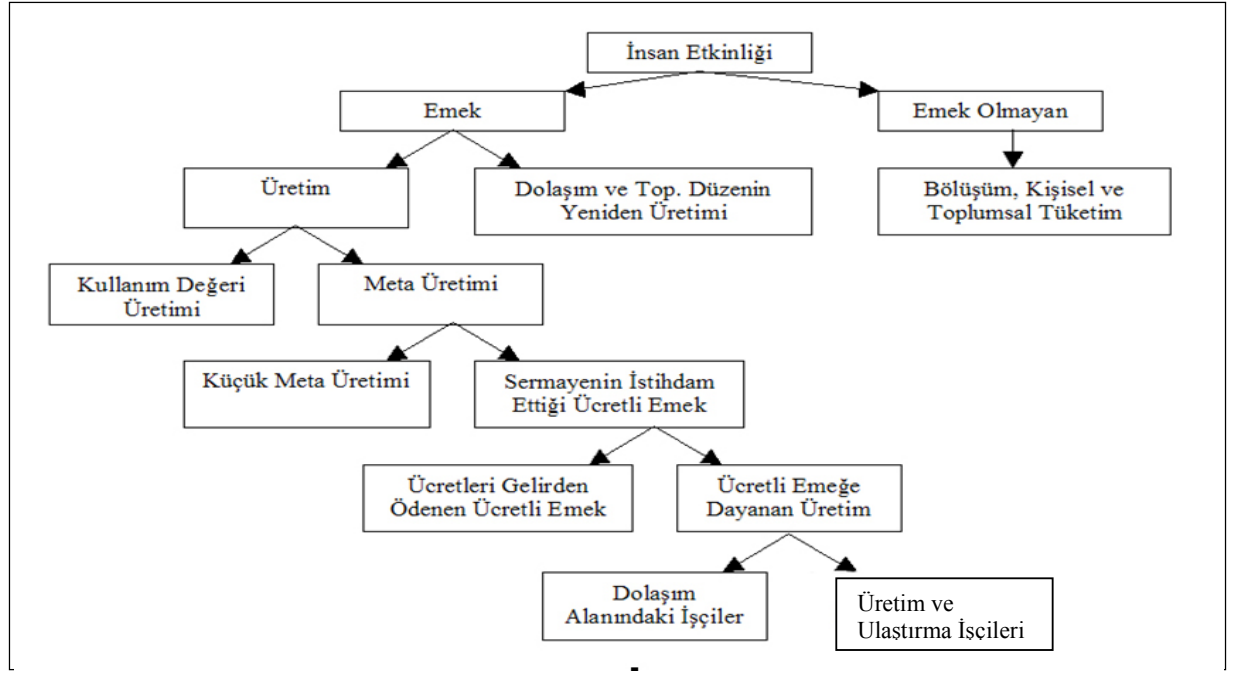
İnsan Etkinliği

Emek

Emek Olmayan

Üretim

Dolaşım ve Top. Düzenin Yeniden Üretimi

Bölüşüm, Kişisel ve Toplumsal Tüketim

Kullanım Değeri Üretimi

Meta Üretimi

Küçük Meta Üretimi

Sermayenin İstihdam Ettiği Ücretli Emek

Ücretleri Gelirden Ödenen Ücretli Emek

Ücretli Emeğe Dayanan Üretim

Dolaşım Alanındaki İşçiler

Üretim ve Ulaştırma İşçileri